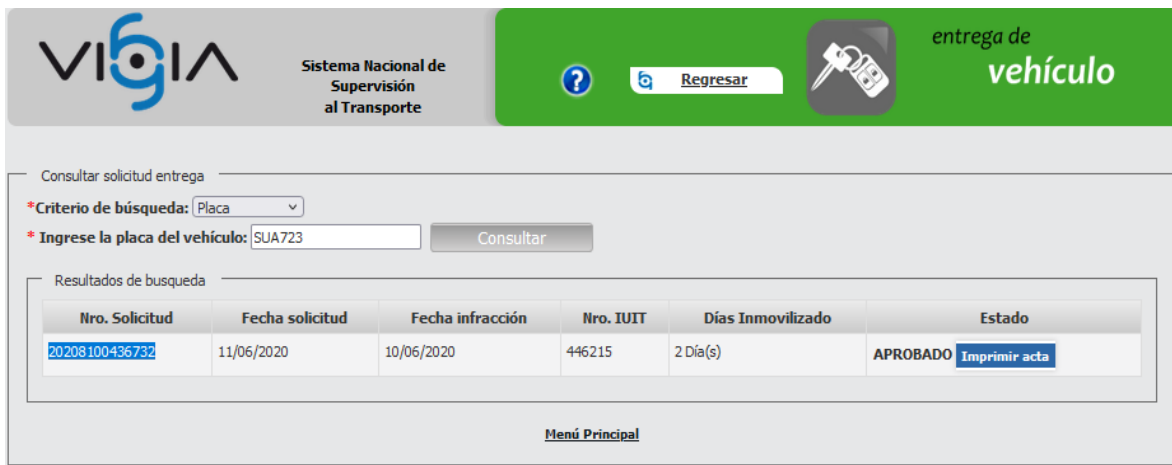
VIGIA

Sistema Nacional de Supervisión al Transporte

?

Regresar

entrega de vehículo

Consultar solicitud entrega

*Criterio de búsqueda: Placa

* Ingrese la placa del vehículo: SUA723

Consultar

Resultados de busqueda

| Nro. Solicitud | Fecha solicitud | Fecha infracción | Nro. IUIT | Días Inmovilizado | Estado |
|---|---|---|---|---|---|
| 20208100436732 | 11/06/2020 | 10/06/2020 | 446215 | 2 Día(s) | APROBADO Imprimir acta |

Menú Principal